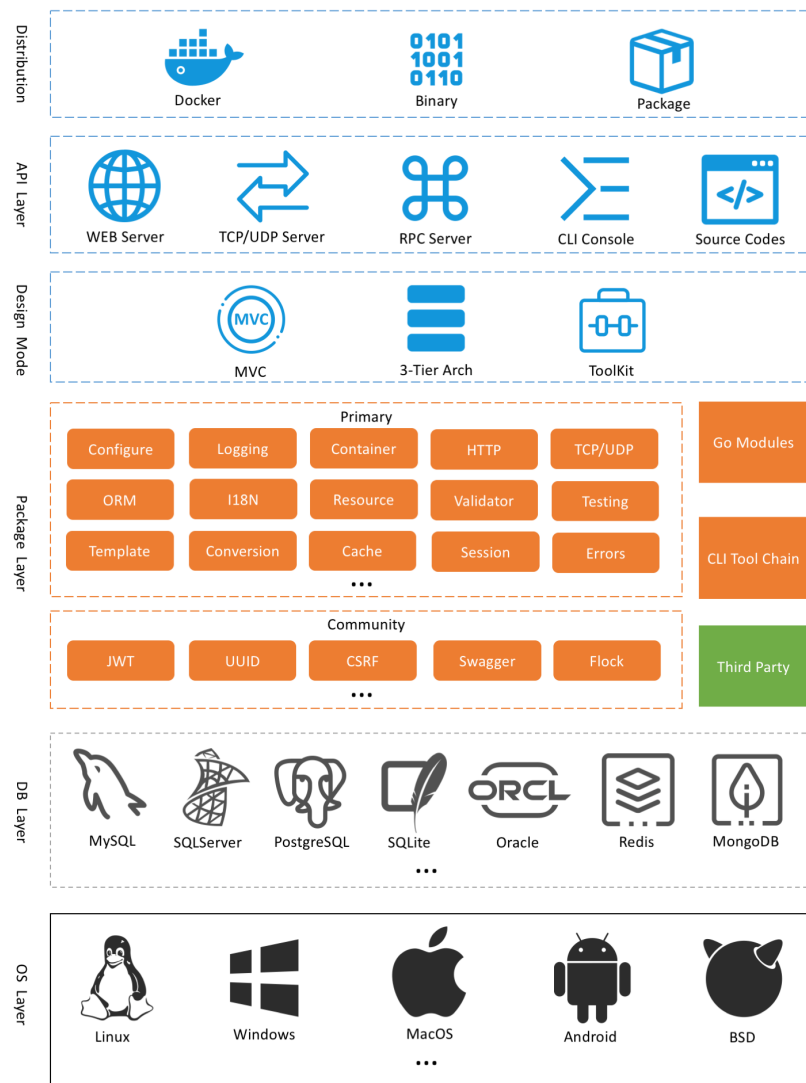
Distribution

0101
1001
0110

Docker Binary Package

API Layer

WEB Server TCP/UDP Server RPC Server CLI Console Source Codes

Design Mode

MVC

MVC 3-Tier Arch ToolKit

Package Layer

Primary

Configure Logging Container HTTP TCP/UDP

ORM I18N Resource Validator Testing

Template Conversion Cache Session Errors

...

Community

JWT UUID CSRF Swagger Flock

...

Go Modules

CLI Tool Chain

Third Party

DB Layer

ORCL

MySQL SQLServer PostgreSQL SQLite Oracle Redis MongoDB

...

OS Layer

Linux Windows MacOS Android BSD

...